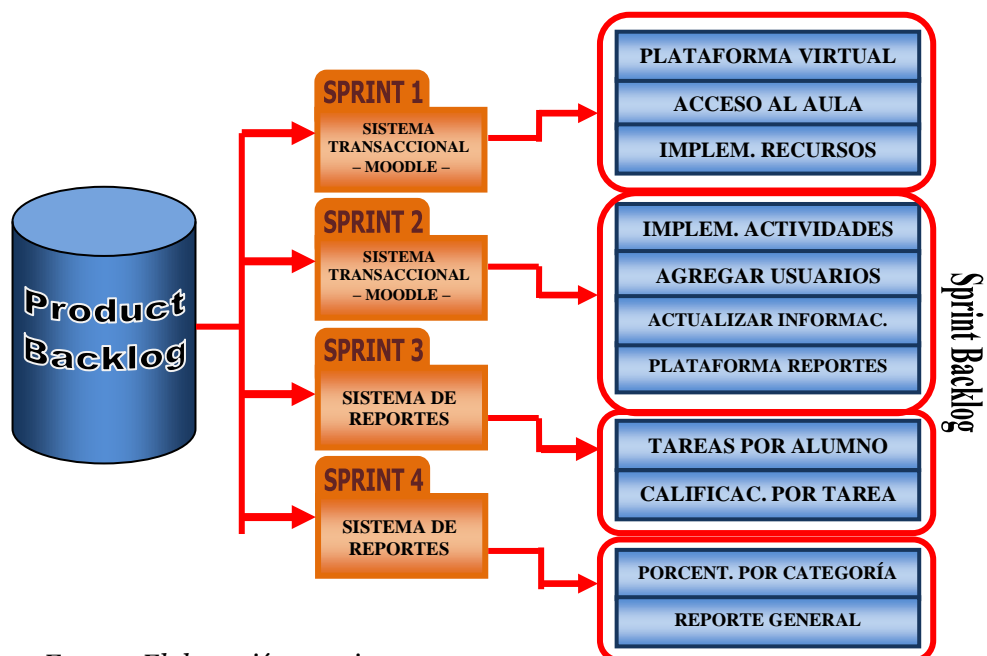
Product Backlog

SPRINT 1
SISTEMA TRANSACCIONAL – MOODLE –

SPRINT 2
SISTEMA TRANSACCIONAL – MOODLE –

SPRINT 3
SISTEMA DE REPORTES

SPRINT 4
SISTEMA DE REPORTES

PLATAFORMA VIRTUAL
ACCESO AL AULA
IMPLEM. RECURSOS

IMPLEM. ACTIVIDADES
AGREGAR USUARIOS
ACTUALIZAR INFORMAC.
PLATAFORMA REPORTES

TAREAS POR ALUMNO
CALIFICAC. POR TAREA

PORCENT. POR CATEGORÍA
REPORTE GENERAL

Sprint Backlog

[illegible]